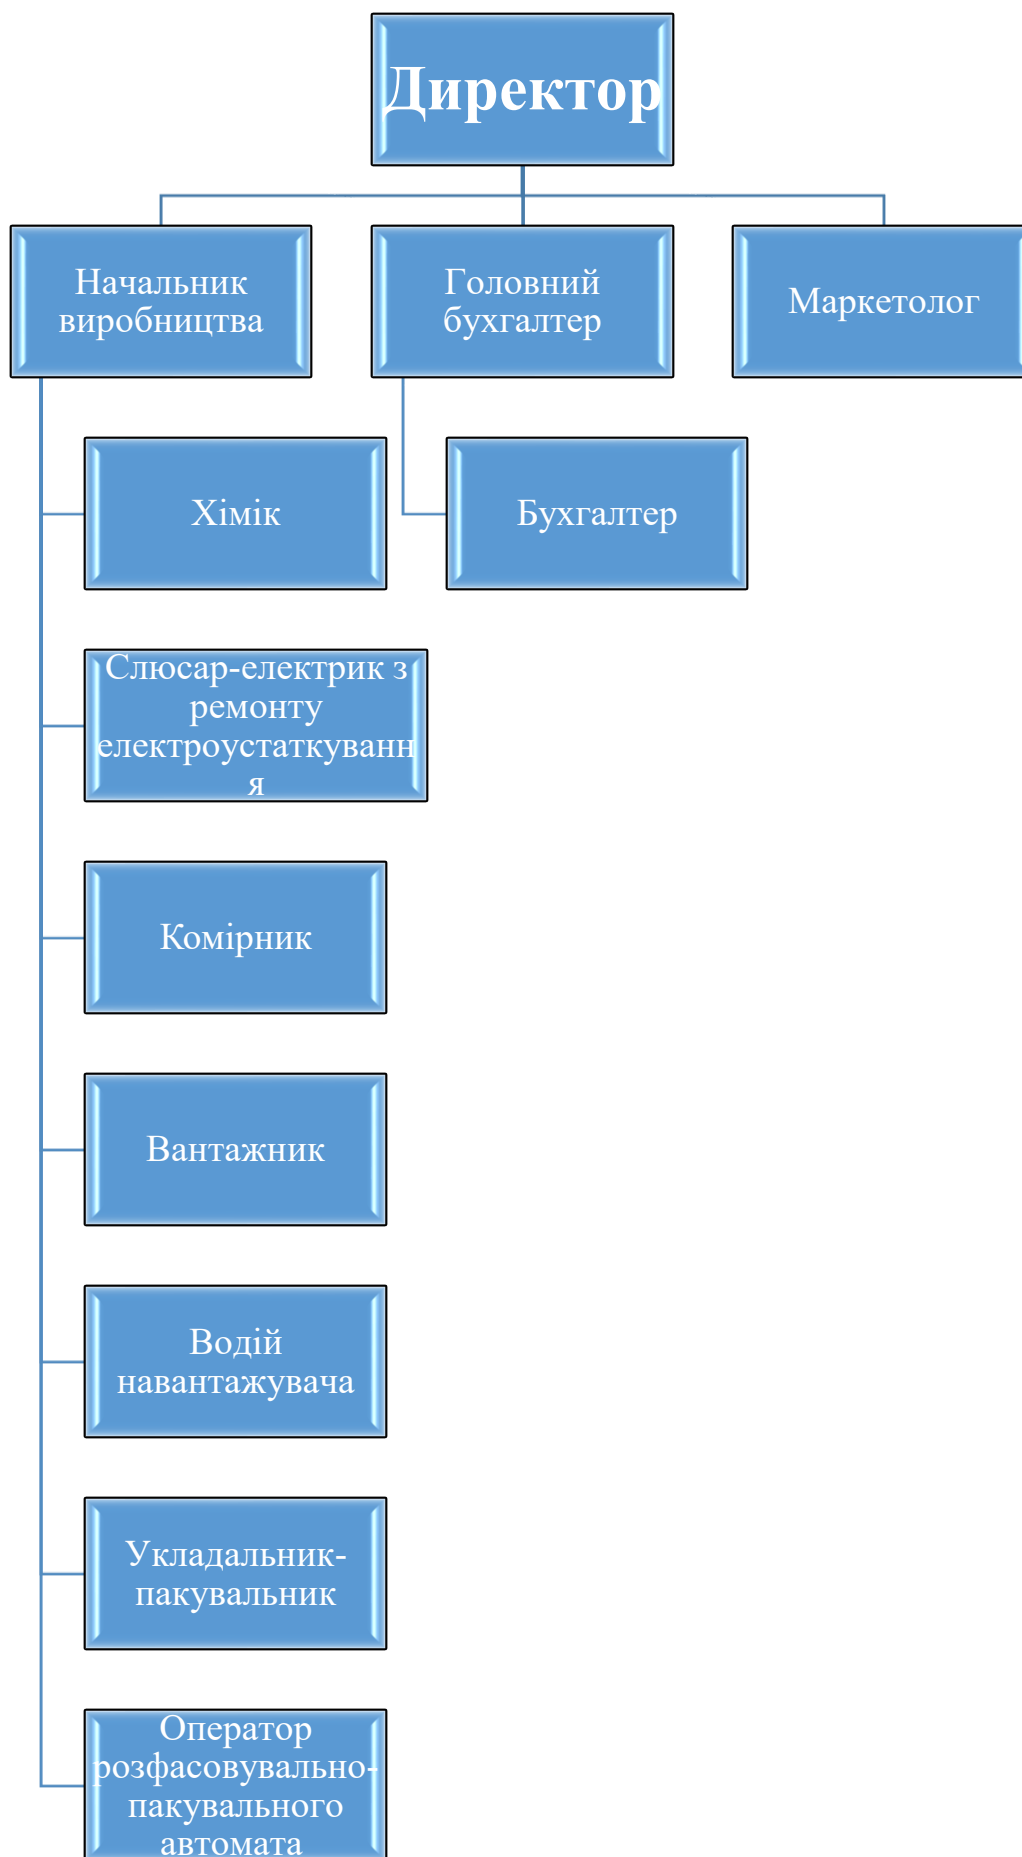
Директор

Начальник виробництва

Головний бухгалтер

Маркетолог

Хімік

Бухгалтер

Слюсар-електрик з ремонту електроустаткуванн я

Комірник

Вантажник

Водій навантажувача

Укладальник-пакувальник

Оператор розфасовувально-пакувального автомата